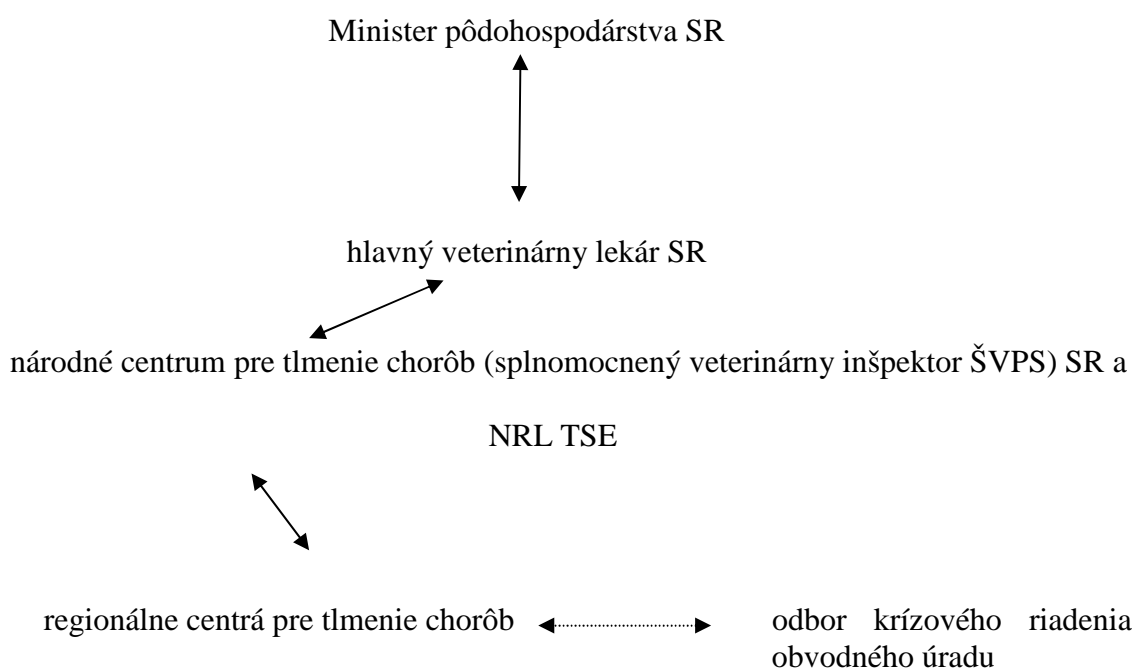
Minister pôdohospodárstva SR

hlavný veterinárny lekár SR

národné centrum pre tlmenie chorôb (splnomocnený veterinárny inšpektor ŠVPS) SR a NRL TSE

regionálne centrá pre tlmenie chorôb

odbor krízového riadenia obvodného úradu